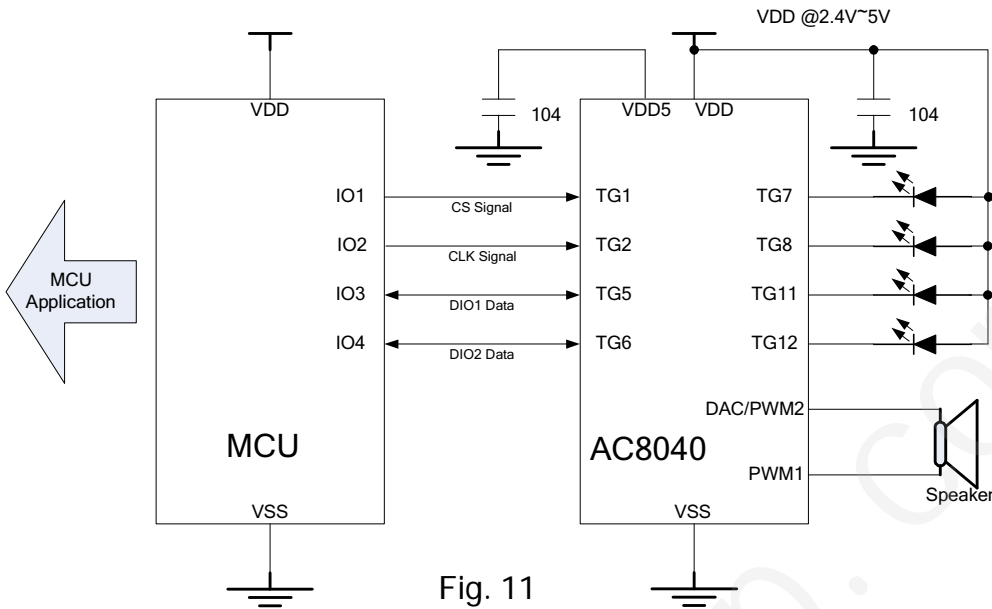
VDD @2.4V~5V

VDD

MCU Application

IO1
IO2
IO3
IO4

MCU

VSS

CS Signal
CLK Signal
DIO1 Data
DIO2 Data

104

VDD5
VDD

TG1
TG2
TG5
TG6

AC8040

VSS

104

TG7
TG8
TG11
TG12
DAC/PWM2
PWM1

Speaker

Fig. 11